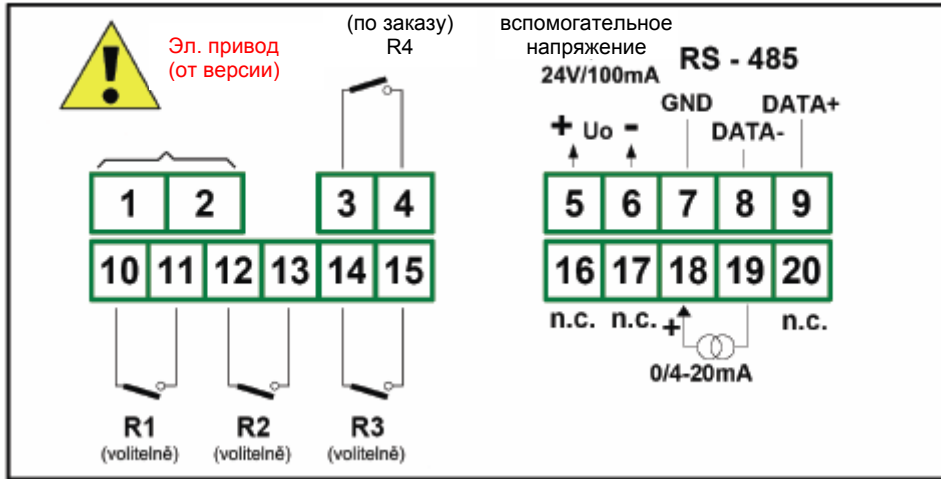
Эл. привод (от версии)

(по заказу) R4

вспомогательное напряжение 24V/100mA

RS - 485

+ Uo -

GND

DATA-

DATA+

1 2 3 4 5 6 7 8 9

10 11 12 13 14 15 16 17 18 19 20

n.c. n.c. + n.c.

0/4-20mA

R1 (volitelně)

R2 (volitelně)

R3 (volitelně)